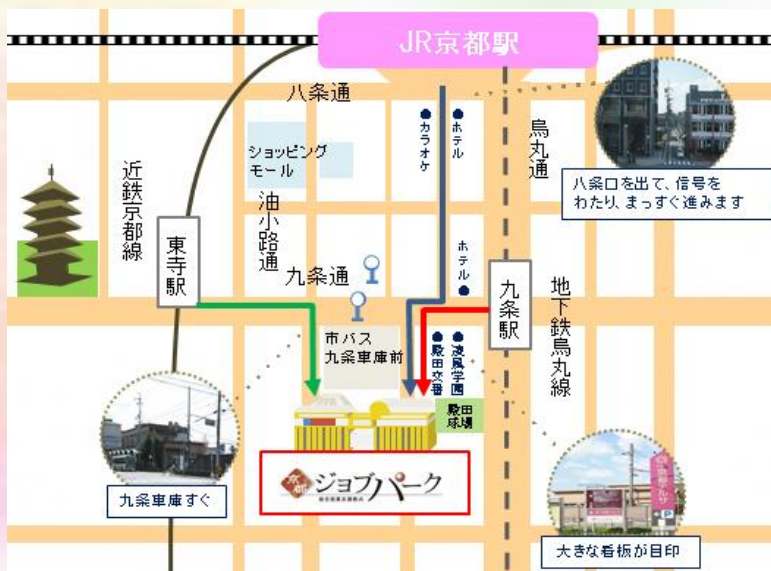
JR京都駅

八条通

カラオケ

ホテル

烏丸通

八条口を出て、信号をわたり、まっすぐ進みます

近鉄京都線

ショッピングモール

油小路通

東寺駅

ホテル

九条通

九条駅

地下鉄烏丸線

市バス九条車庫前

殿田交番

凌風学園

殿田球場

ジョブパーク

九条車庫すぐ

大きな看板が目印